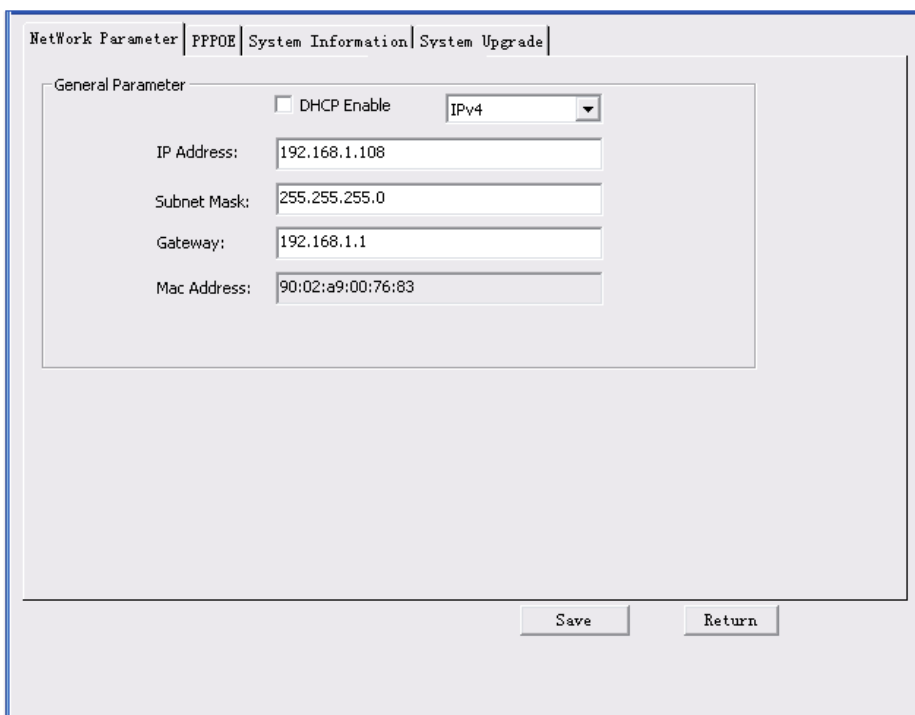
NetWork Parameter | PPPOE | System Information | System Upgrade

General Parameter

DHCP Enable

IPv4

IP Address: 192.168.1.108

Subnet Mask: 255.255.255.0

Gateway: 192.168.1.1

Mac Address: 90:02:a9:00:76:83

Save

Return